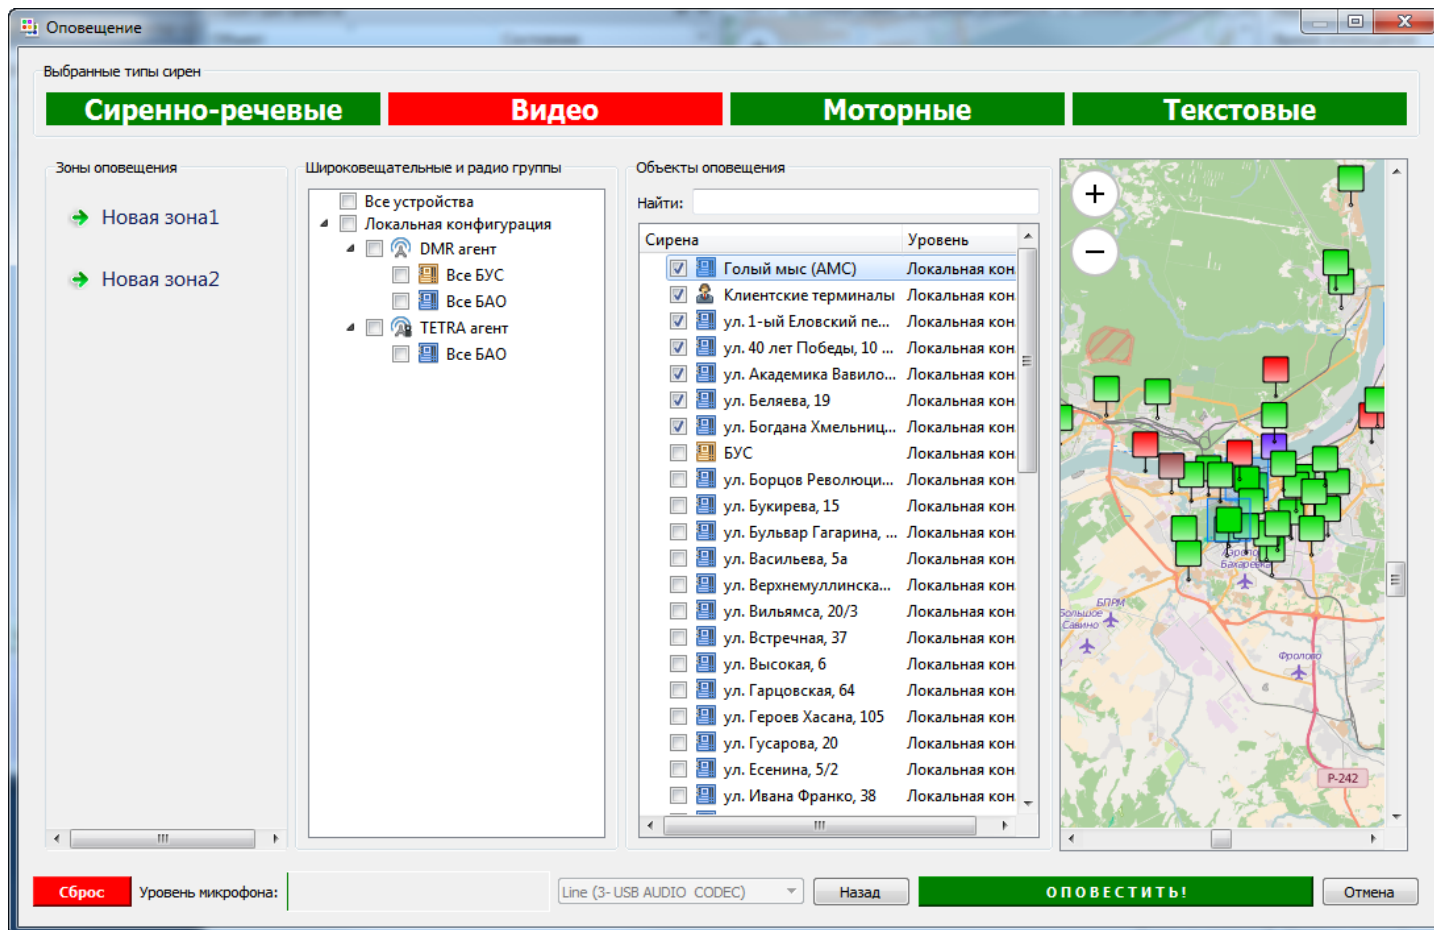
Оповещение

Выбранные типы сирен

Сиренно-речевые
Видео
Моторные
Текстовые

Зоны оповещения

Новая зона1
Новая зона2

Широковещательные и радио группы

Все устройства
Локальная конфигурация
DMR агент
Все БУС
Все БАО
TETRA агент
Все БАО

Объекты оповещения

Найти:

| Сирена | Уровень |
|---|---|
| Голый мыс (АМС) | Локальная кон |
| Клиентские терминалы | Локальная кон |
| ул. 1-ый Еловский пе... | Локальная кон |
| ул. 40 лет Победы, 10 ... | Локальная кон |
| ул. Академика Вавило... | Локальная кон |
| ул. Беляева, 19 | Локальная кон |
| ул. Богдана Хмельниц... | Локальная кон |
| БУС | Локальная кон |
| ул. Борцов Революци... | Локальная кон |
| ул. Букирева, 15 | Локальная кон |
| ул. Бульвар Гагарина, ... | Локальная кон |
| ул. Васильева, 5а | Локальная кон |
| ул. Верхнемуллинска... | Локальная кон |
| ул. Вильямса, 20/3 | Локальная кон |
| ул. Встречная, 37 | Локальная кон |
| ул. Высокая, 6 | Локальная кон |
| ул. Гарцовская, 64 | Локальная кон |
| ул. Героев Хасана, 105 | Локальная кон |
| ул. Гусарова, 20 | Локальная кон |
| ул. Есенина, 5/2 | Локальная кон |
| ул. Ивана Франко, 38 | Локальная кон |

+
−
Большое Савино
БПРМ
Фролово
Р-242

Сброс
Уровень микрофона:
Line (3- USB AUDIO CODEC)
Назад
ОПОВЕСТИТЬ!
Отмена